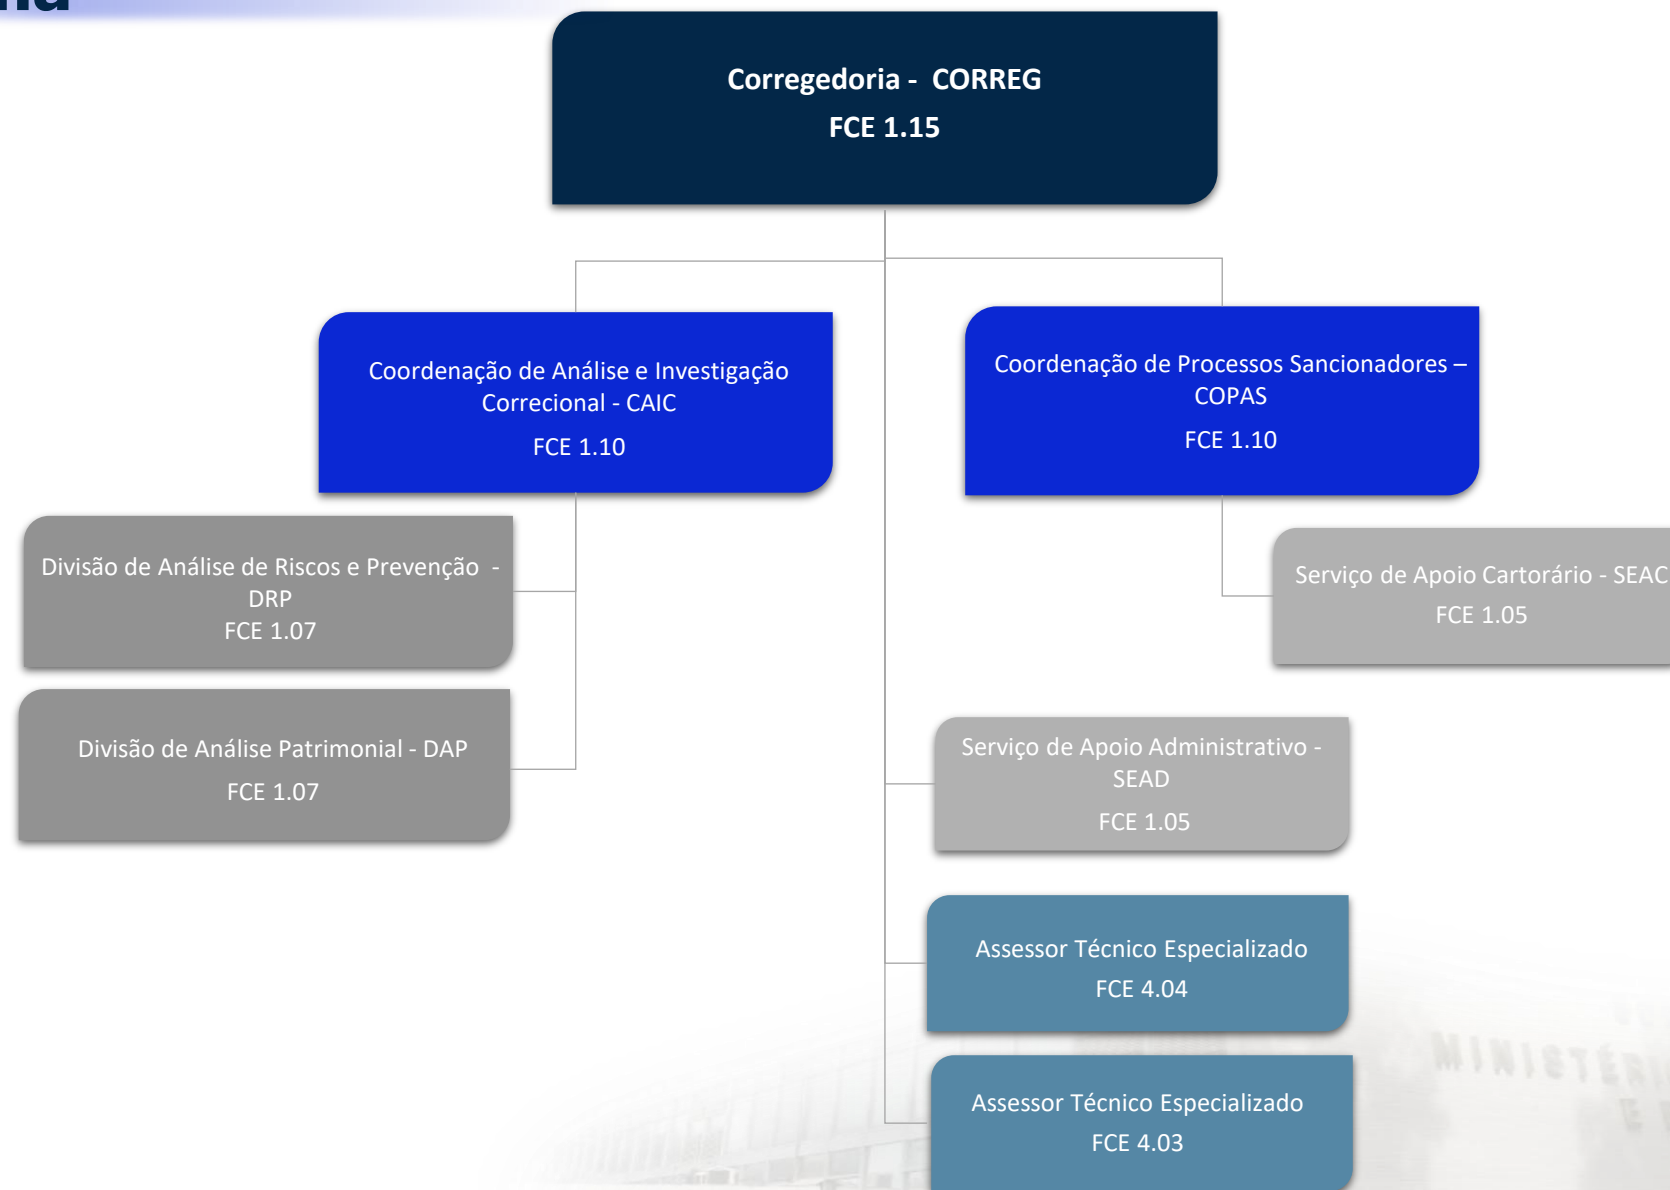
na

Corregedoria - CORREG
FCE 1.15

Coordenação de Análise e Investigação Correcional - CAIC
FCE 1.10

Coordenação de Processos Sancionadores – COPAS
FCE 1.10

Divisão de Análise de Riscos e Prevenção - DRP
FCE 1.07

Serviço de Apoio Cartorário - SEAC
FCE 1.05

Divisão de Análise Patrimonial - DAP
FCE 1.07

Serviço de Apoio Administrativo - SEAD
FCE 1.05

Assessor Técnico Especializado
FCE 4.04

Assessor Técnico Especializado
FCE 4.03

MINISTÉR
E